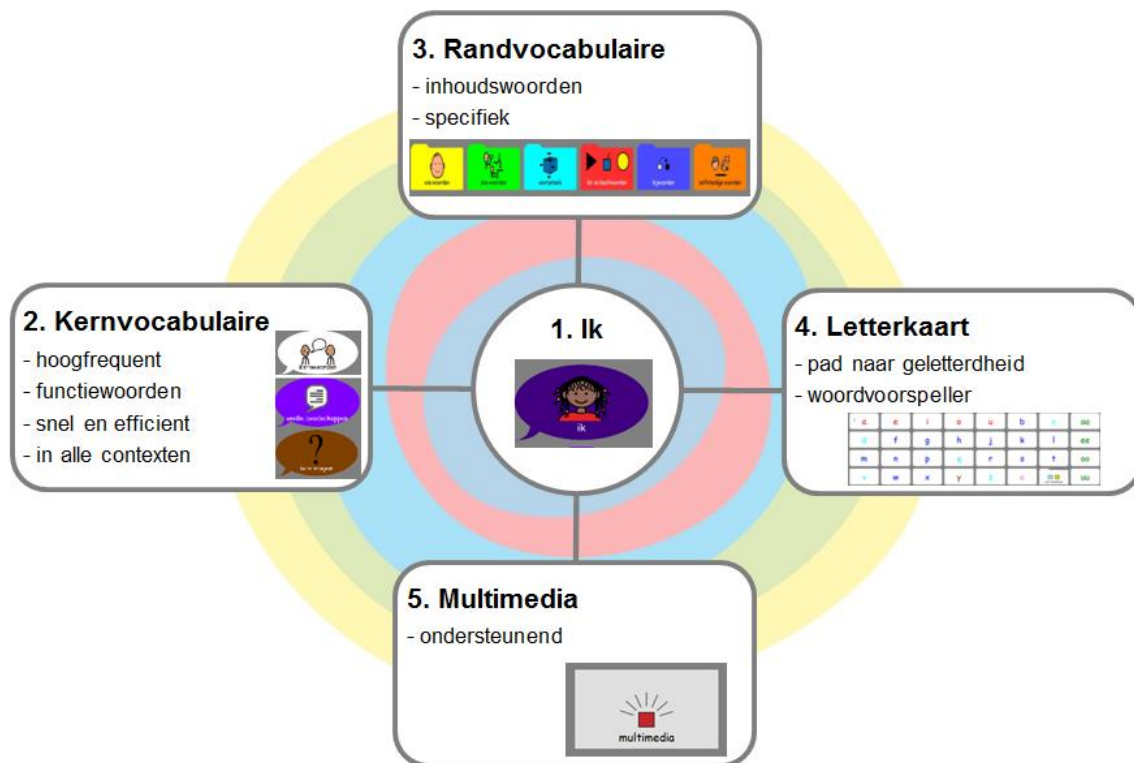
3. Randvocabulaire
- inhoudswoorden
- specifiek

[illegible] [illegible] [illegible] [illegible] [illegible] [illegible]

2. Kernvocabulaire
- hoogfrequent
- functiewoorden
- snel en efficient
- in alle contexten

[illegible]
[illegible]
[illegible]

1. Ik

ik

4. Letterkaart
- pad naar geletterdheid
- woordvoorspeller

| a | e | i | o | u | b | c | oo |
|---|---|---|---|---|---|---|---|
| d | f | g | h | j | k | l | ee |
| m | n | p | q | r | s | t | oo |
| v | w | x | y | z | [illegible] | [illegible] | uu |

5. Multimedia
- ondersteunend

multimedia